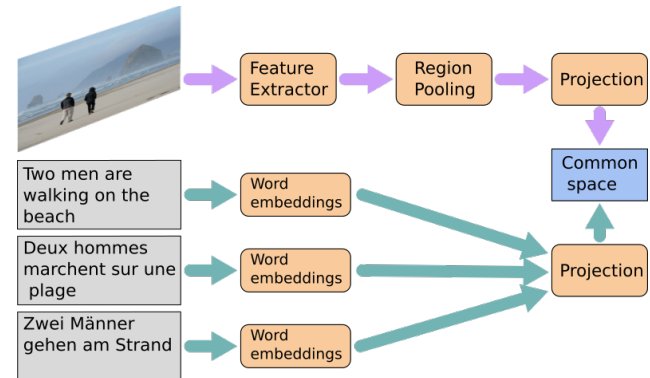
Feature Extractor

Region Pooling

Projection

Common space

Two men are walking on the beach

Word embeddings

Deux hommes marchent sur une plage

Word embeddings

Projection

Zwei Männer gehen am Strand

Word embeddings